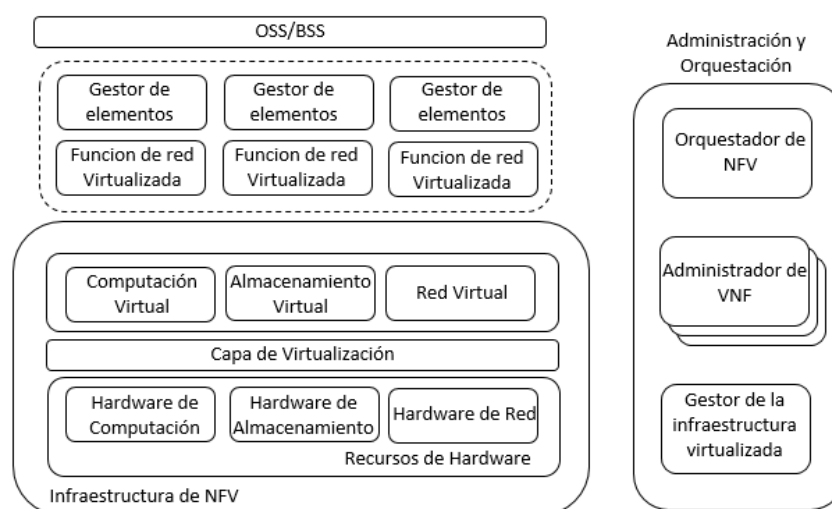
OSS/BSS

Gestor de elementos

Gestor de elementos

Gestor de elementos

Funcion de red Virtualizada

Funcion de red Virtualizada

Funcion de red Virtualizada

Computación Virtual

Almacenamiento Virtual

Red Virtual

Capa de Virtualización

Hardware de Computación

Hardware de Almacenamiento

Hardware de Red

Recursos de Hardware

Infraestructura de NFV

Administración y Orquestación

Orquestador de NFV

Administrador de VNF

Gestor de la infraestructura virtualizada